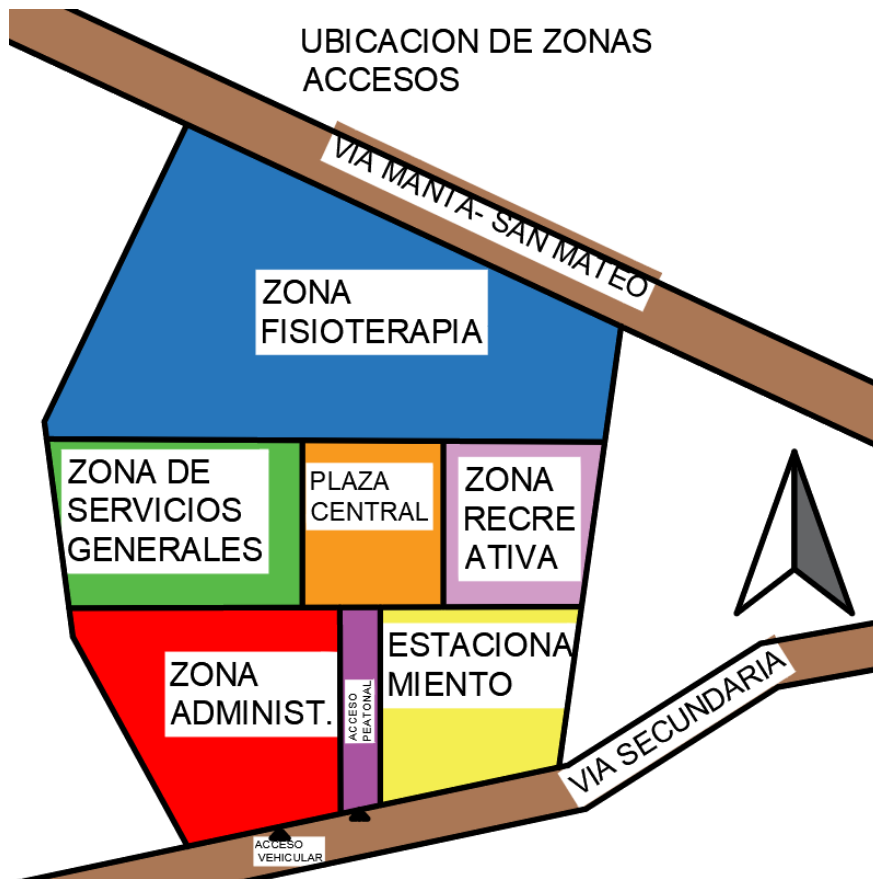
UBICACION DE ZONAS
ACCESOS

VIA MANTA- SAN MATEO

ZONA
FISIOTERAPIA

ZONA DE
SERVICIOS
GENERALES

PLAZA
CENTRAL

ZONA
RECRE
ATIVA

ZONA
ADMINIST.

ACCESO
PEATONAL

ESTACIONA
MIENTO

VIA SECUNDARIA

ACCESO
VEHICULAR